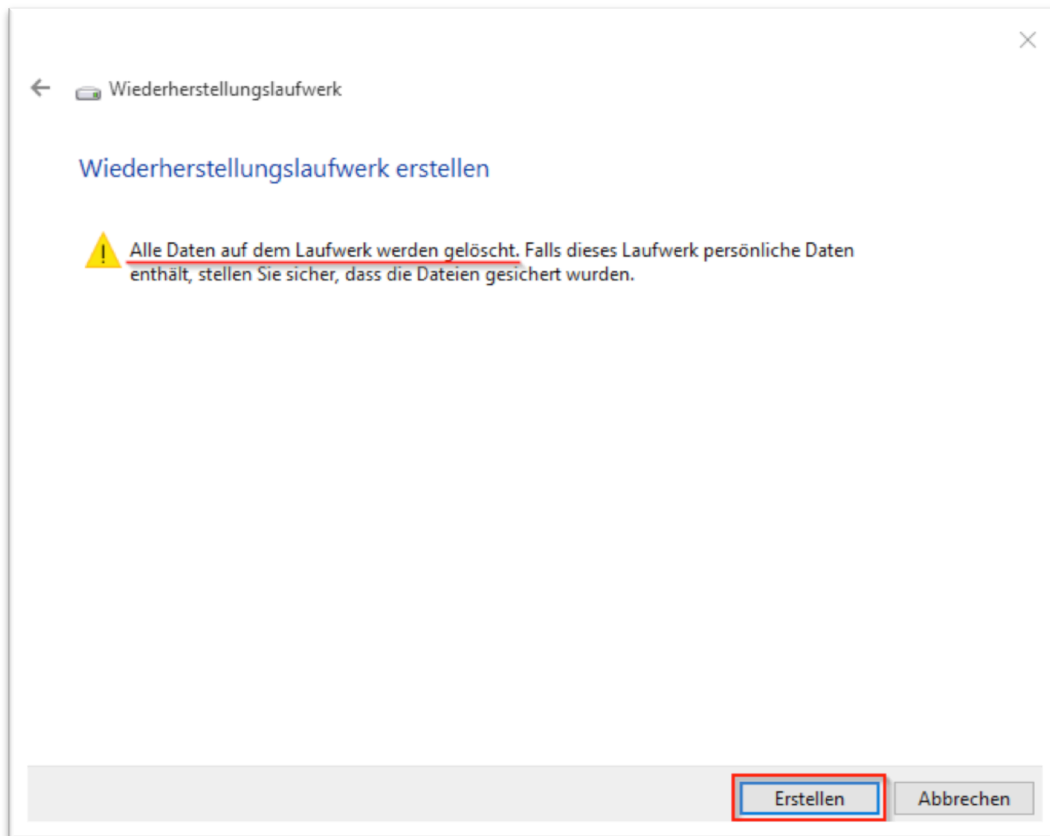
Wiederherstellungslaufwerk

Wiederherstellungslaufwerk erstellen

Alle Daten auf dem Laufwerk werden gelöscht. Falls dieses Laufwerk persönliche Daten enthält, stellen Sie sicher, dass die Dateien gesichert wurden.

Erstellen
Abbrechen